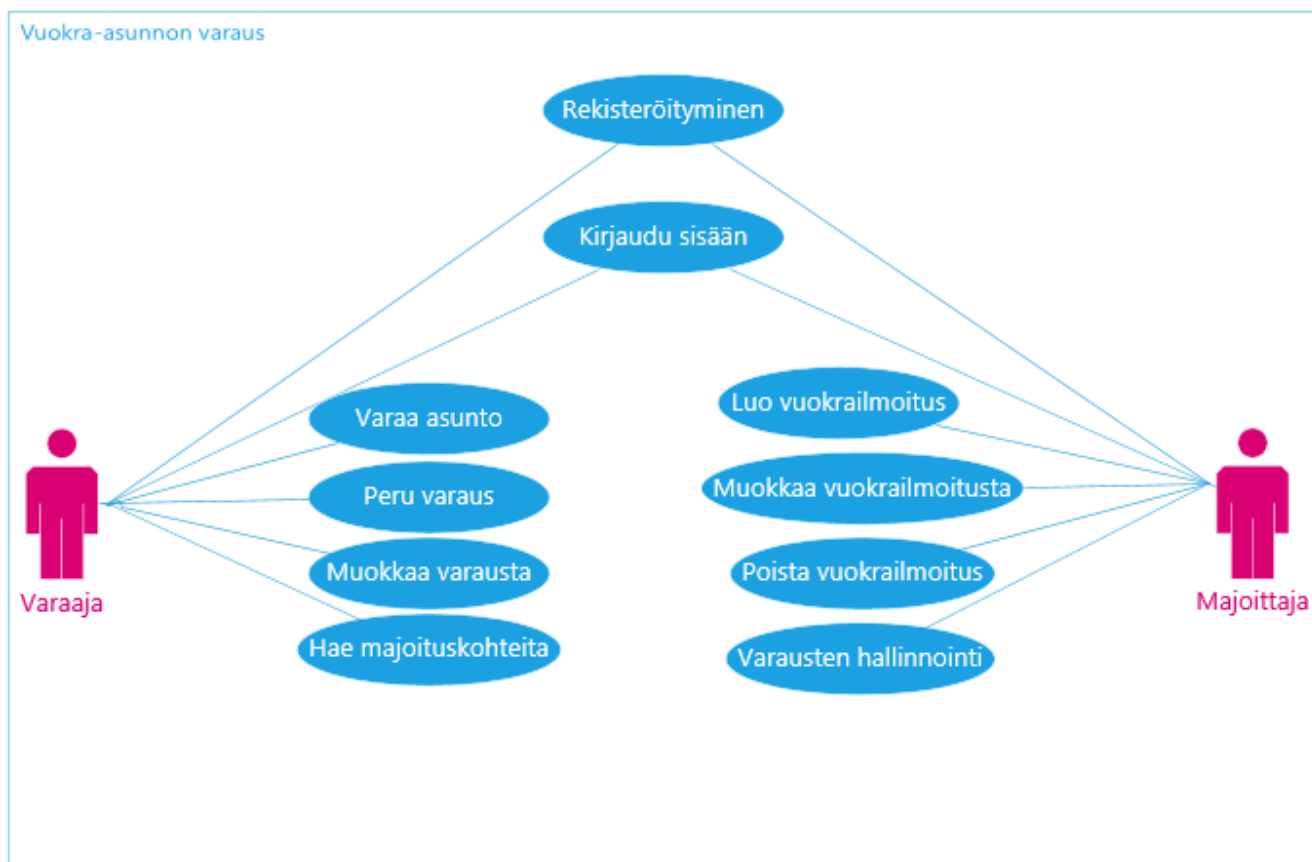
Vuokra-asunnon varaus

Rekisteröityminen

Kirjaudu sisään

Varaa asunto

Peru varaus

Muokkaa varausta

Hae majoituskohteita

Luo vuokrailmoitus

Muokkaa vuokrailmoitusta

Poista vuokrailmoitus

Varausten hallinnointi

Varaaja

Majoittaja